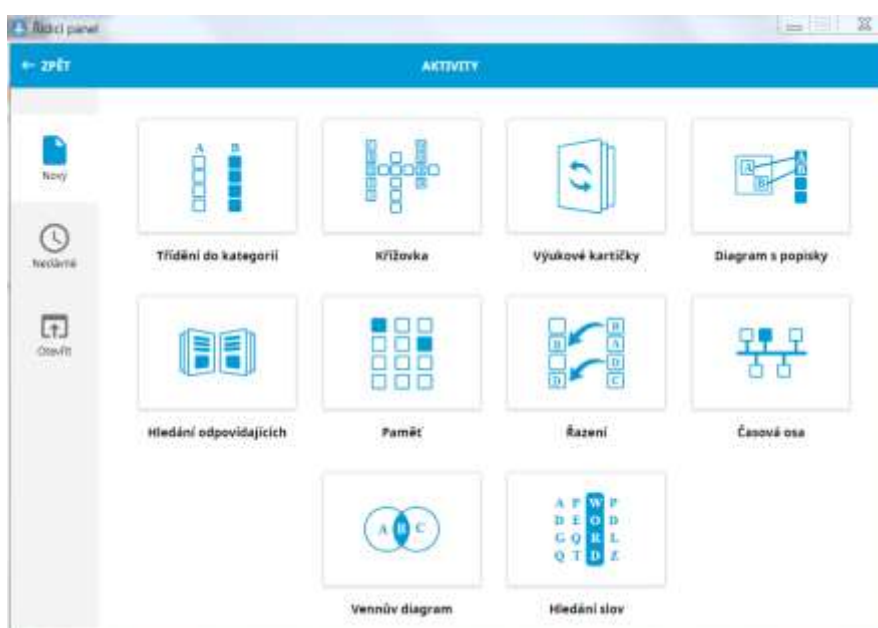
Řídicí panel

← ZPĚT

AKTIVITY

Nový

Nedávné

Otevřít

A B

Třídění do kategorií

Křížovka

Výukové kartičky

A B

Diagram s popisky

Hledání odpovídajících

Paměť

B A D C

Řazení

Časová osa

A B C

Vennův diagram

A P W P
D E O D
G Q R L
Q T D Z

Hledání slov